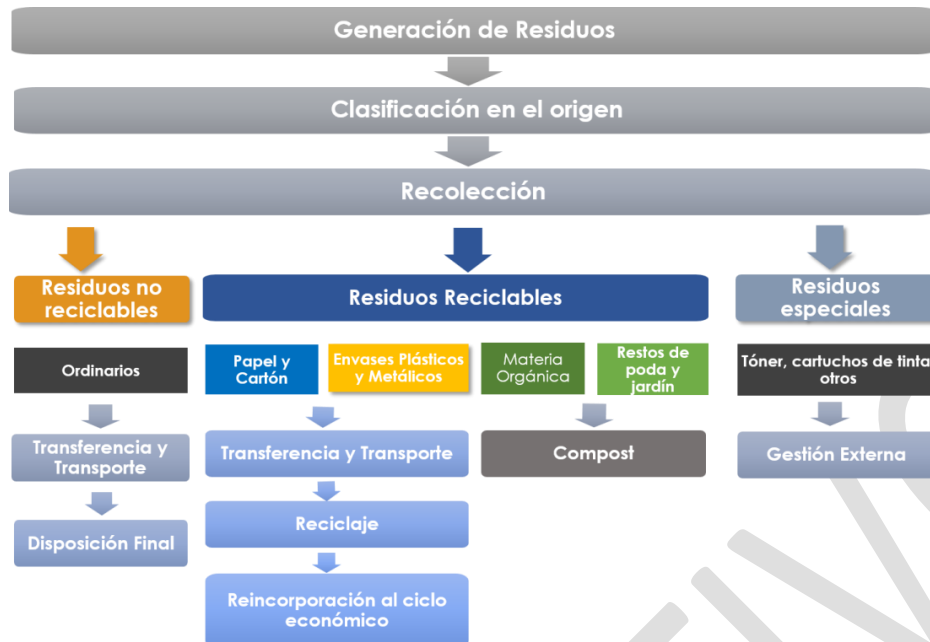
Generación de Residuos

Clasificación en el origen

Recolección

Residuos no reciclables

Residuos Reciclables

Residuos especiales

Ordinarios

Papel y Cartón

Envases Plásticos y Metálicos

Materia Orgánica

Restos de poda y jardín

Tóner, cartuchos de tinta otros

Transferencia y Transporte

Transferencia y Transporte

Compost

Gestión Externa

Disposición Final

Reciclaje

Reincorporación al ciclo económico